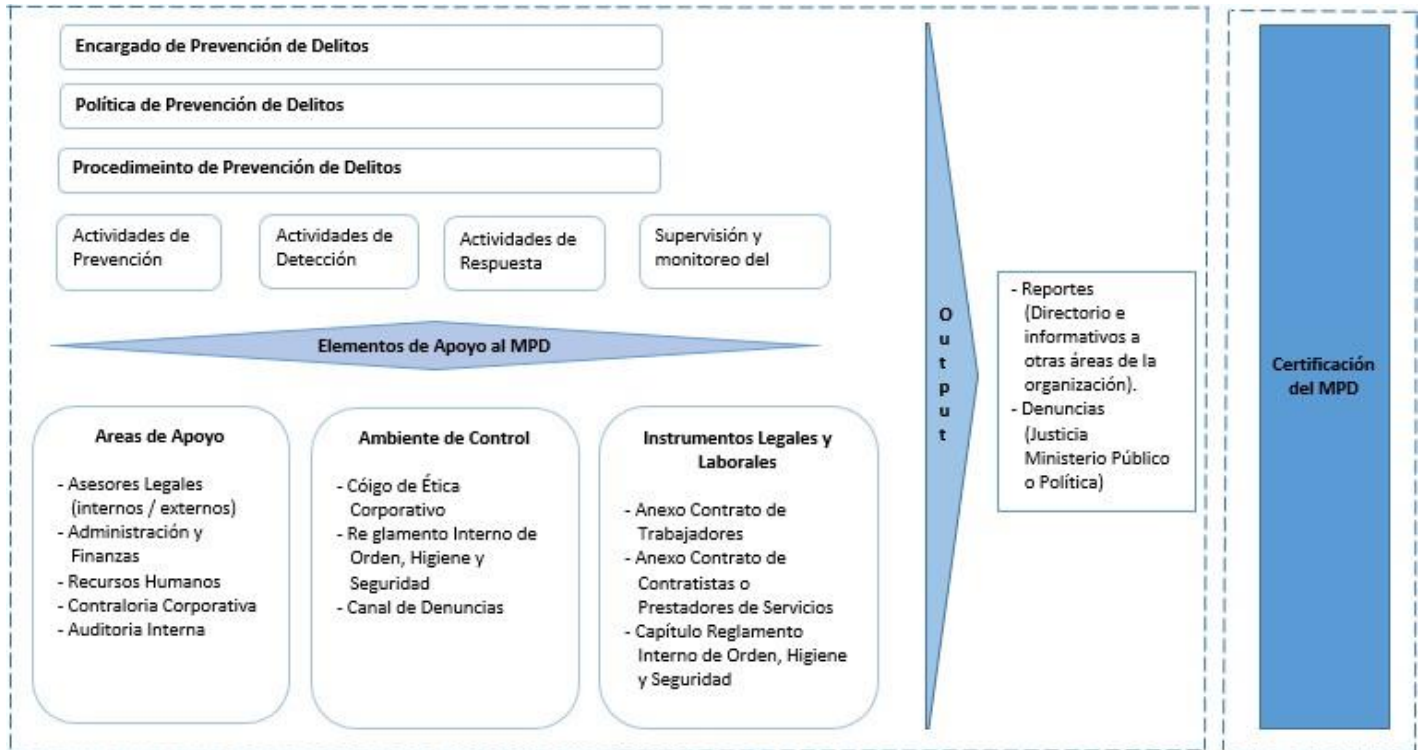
Encargado de Prevención de Delitos

Política de Prevención de Delitos

Procedimeinto de Prevención de Delitos

Actividades de Prevención

Actividades de Detección

Actividades de Respuesta

Supervisión y monitoreo del

Elementos de Apoyo al MPD

Areas de Apoyo

- Asesores Legales (internos / externos)
- Administración y Finanzas
- Recursos Humanos
- Contraloria Corporativa
- Auditoria Interna

Ambiente de Control

- Cóigo de Ética Corporativo
- Re glamento Interno de Orden, Higiene y Seguridad
- Canal de Denuncias

Instrumentos Legales y Laborales

- Anexo Contrato de Trabajadores
- Anexo Contrato de Contratistas o Prestadores de Servicios
- Capítulo Reglamento Interno de Orden, Higiene y Seguridad

O u t p u t

- Reportes (Directorio e informativos a otras áreas de la organización).
- Denuncias (Justicia Ministerio Público o Política)

Certificación del MPD